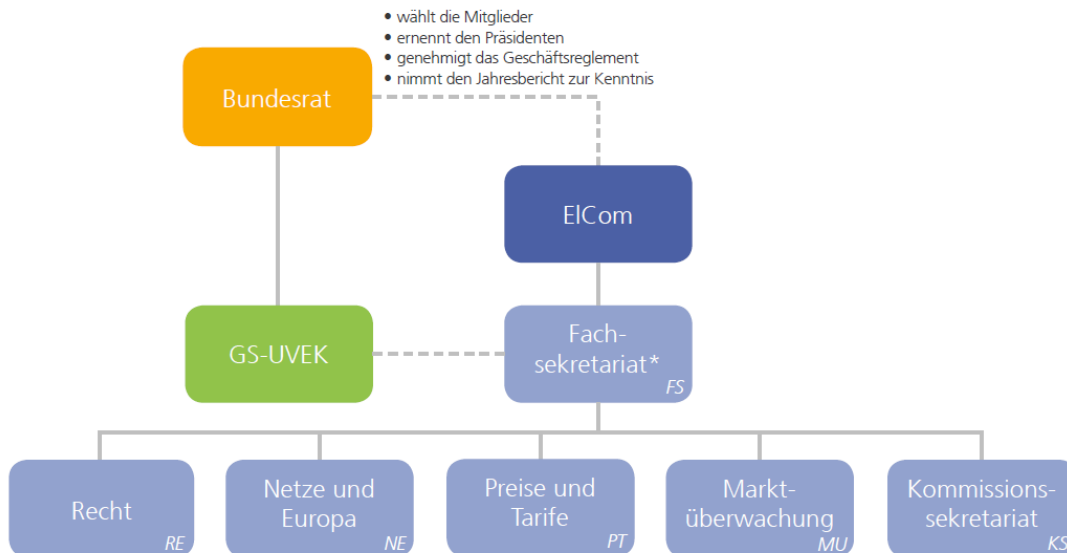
• wählt die Mitglieder
• ernennt den Präsidenten
• genehmigt das Geschäftsreglement
• nimmt den Jahresbericht zur Kenntnis

Bundesrat

ElCom

GS-UVEK

Fach-sekretariat*
FS

Recht
RE

Netze und Europa
NE

Preise und Tarife
PT

Markt-überwachung
MU

Kommissions-sekretariat
KS